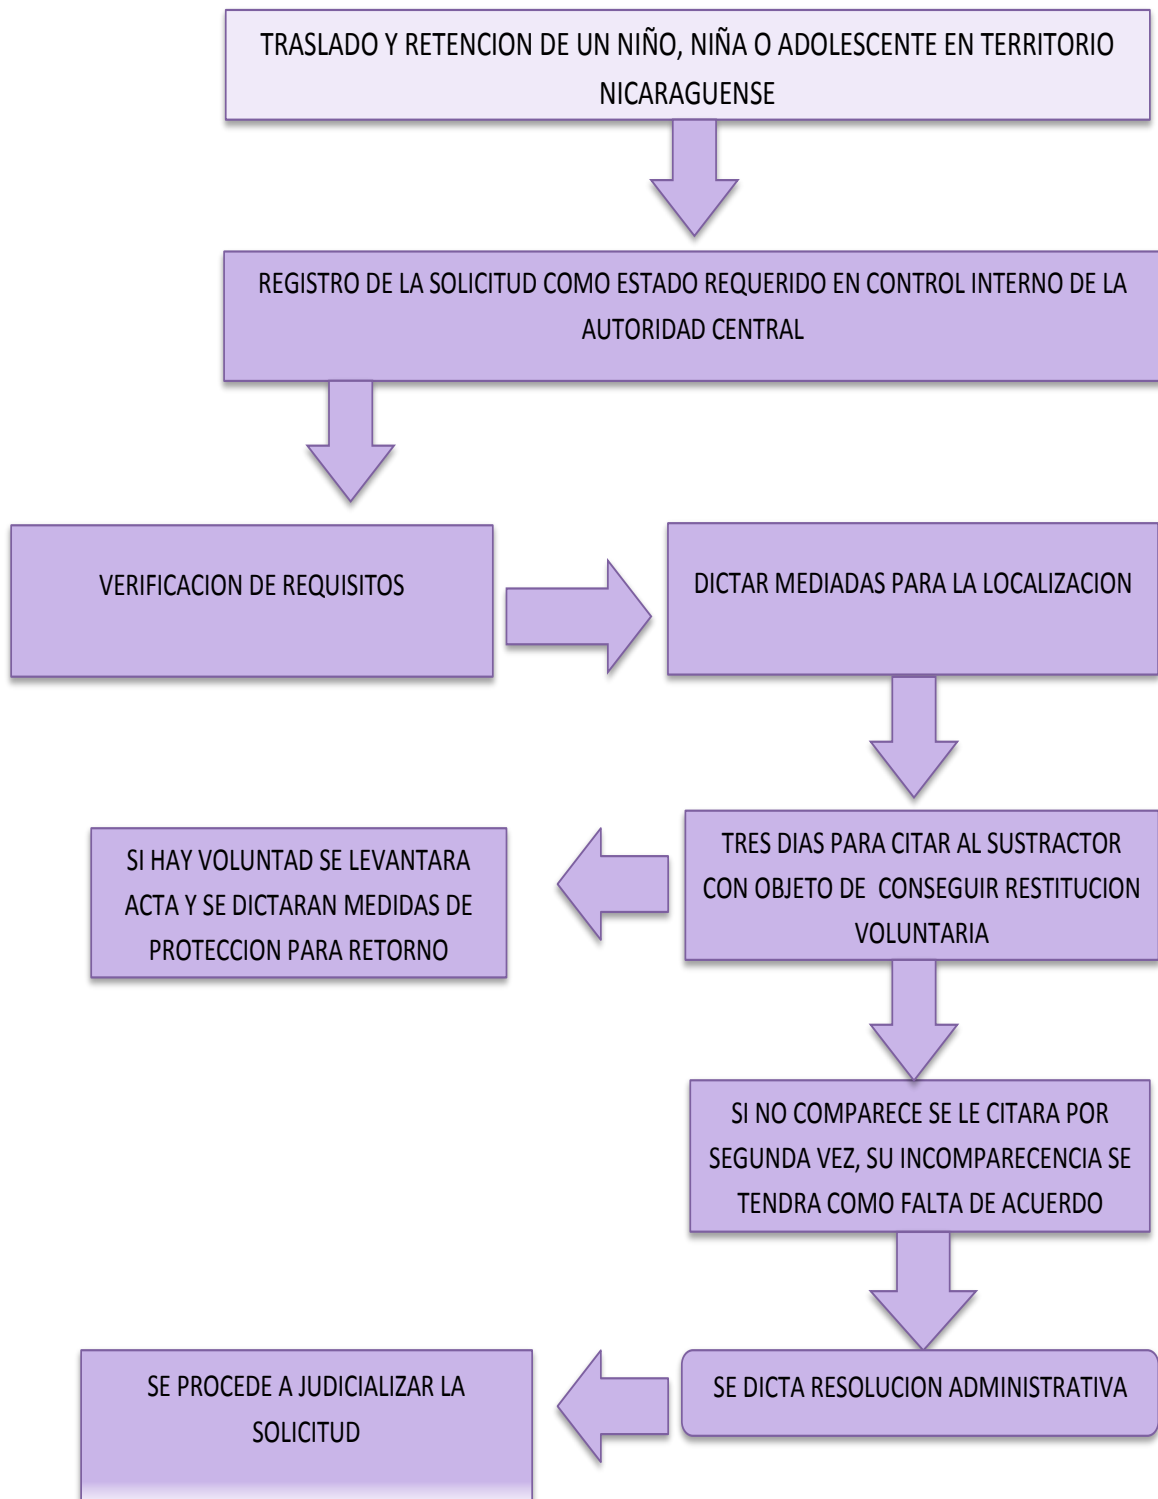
TRASLADO Y RETENCION DE UN NIÑO, NIÑA O ADOLESCENTE EN TERRITORIO NICARAGUENSE

REGISTRO DE LA SOLICITUD COMO ESTADO REQUERIDO EN CONTROL INTERNO DE LA AUTORIDAD CENTRAL

VERIFICACION DE REQUISITOS

DICTAR MEDIADAS PARA LA LOCALIZACION

TRES DIAS PARA CITAR AL SUSTRACTOR CON OBJETO DE CONSEGUIR RESTITUCION VOLUNTARIA

SI HAY VOLUNTAD SE LEVANTARA ACTA Y SE DICTARAN MEDIDAS DE PROTECCION PARA RETORNO

SI NO COMPARECE SE LE CITARA POR SEGUNDA VEZ, SU INCOMPARECENCIA SE TENDRA COMO FALTA DE ACUERDO

SE DICTA RESOLUCION ADMINISTRATIVA

SE PROCEDE A JUDICIALIZAR LA SOLICITUD